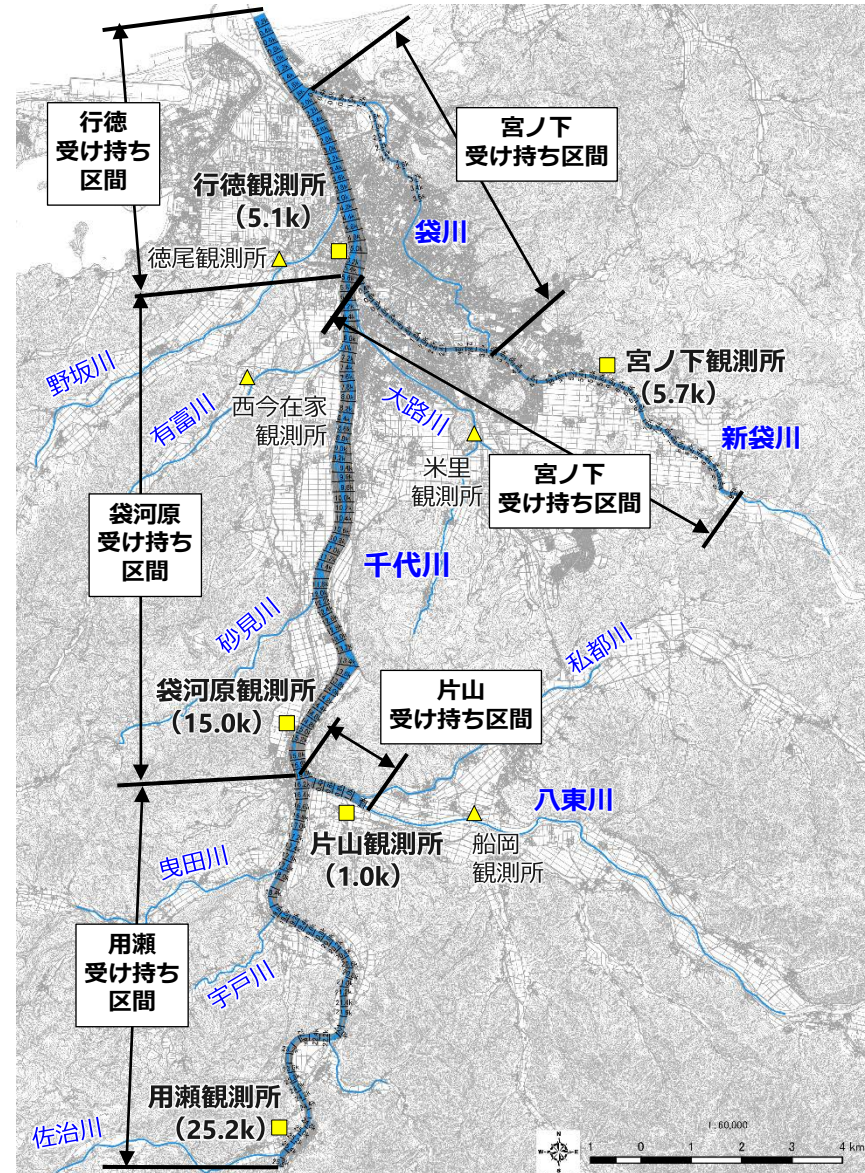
行徳
受け持ち
区間

宮ノ下
受け持ち区間

行徳観測所
（5.1k）

袋川

徳尾観測所

野坂川

宮ノ下観測所
（5.7k）

有富川

西今在家
観測所

大路川

新袋川

米里
観測所

宮ノ下
受け持ち区間

袋河原
受け持ち
区間

千代川

砂見川

私都川

袋河原観測所
（15.0k）

片山
受け持ち区間

八東川

片山観測所
（1.0k）

船岡
観測所

曳田川

用瀬
受け持ち
区間

宇戸川

用瀬観測所
（25.2k）

佐治川

1:60,000

1 0 1 2 3 4 km